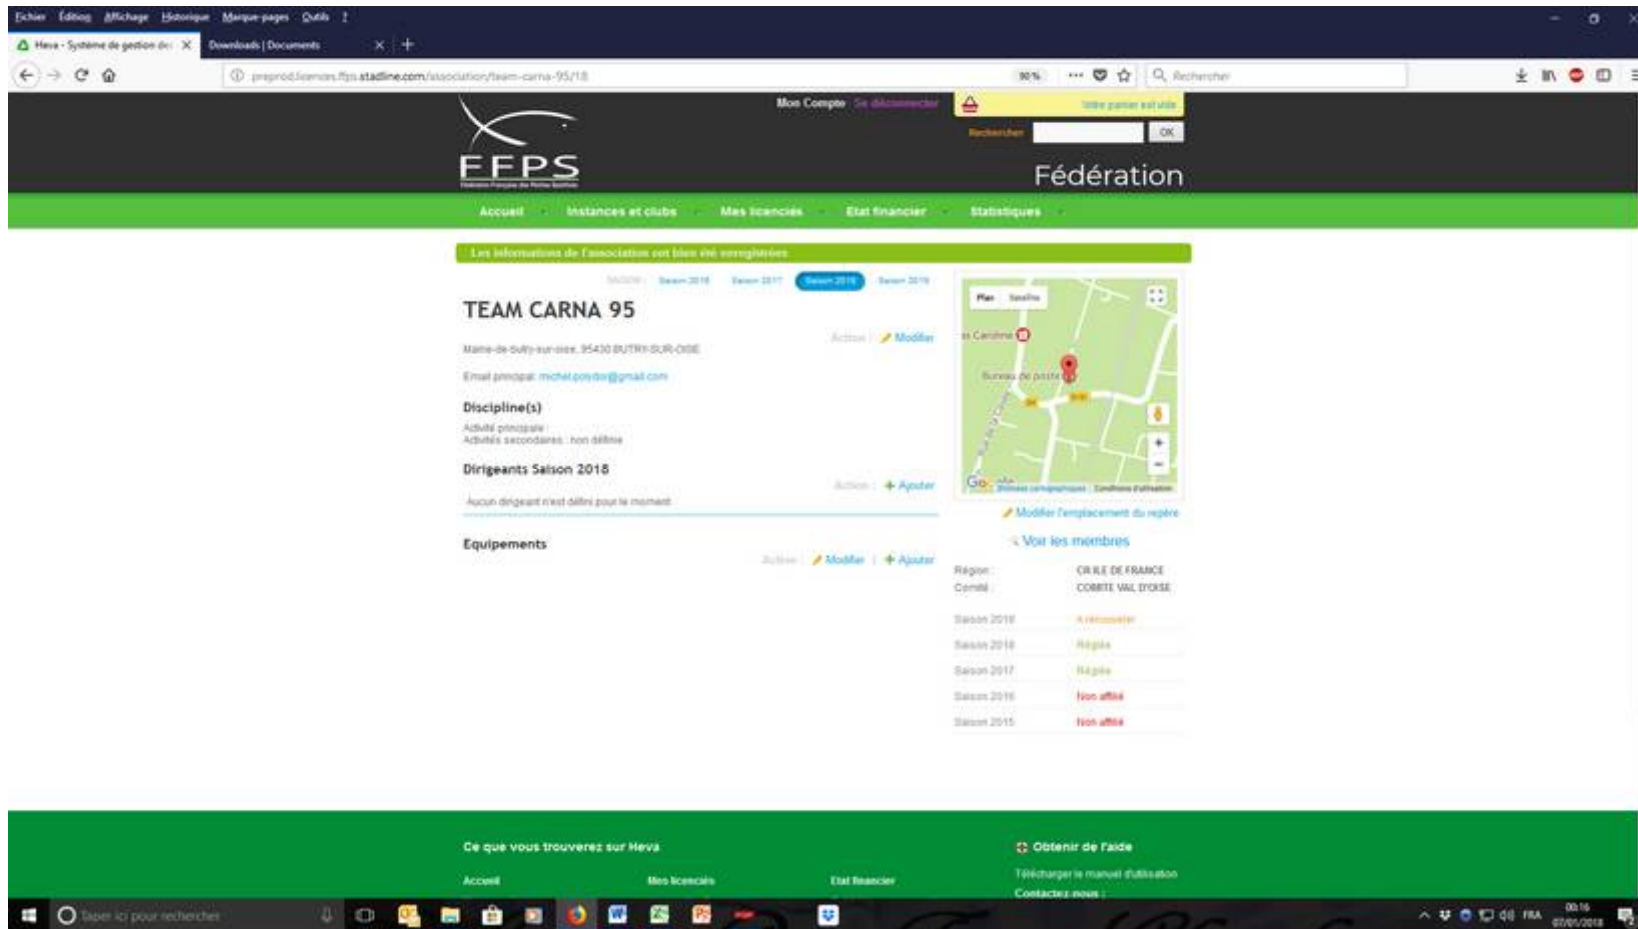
Fichier Édition Affichage Historique Marque-pages Outils ?

Heva - Système de gestion de
Downloads | Documents

preprod.licences.ffps.stadline.com/association/team-carna-95/18
90 %
Rechercher

Mon Compte Se déconnecter
Votre panier est vide
Rechercher OK

FFPS
Fédération Française des Petites Sportives

Fédération

Accueil Instances et clubs Mes licenciés Etat financier Statistiques

Les informations de l'association ont bien été enregistrées

SAISON : Saison 2016 Saison 2017 Saison 2018 Saison 2019

TEAM CARNA 95

Action : Modifier

Mairie-de-butry-sur-oise, 95430 BUTRY-SUR-OISE

Email principal : michel.polydor@gmail.com

Discipline(s)
Activité principale :
Activités secondaires : non définie

Dirigeants Saison 2018
Action : Ajouter
Aucun dirigeant n'est défini pour le moment

Equipements
Action : Modifier | Ajouter

Plan Satellite
La Carolne
Bureau de poste
Google Données cartographiques Conditions d'utilisation

Modifier l'emplacement du repère
Voir les membres

| Région : | CR ILE DE FRANCE |
|---|---|
| Comité : | COMITE VAL D'OISE |
| Saison 2019 | A renouveler |
| Saison 2018 | Réglée |
| Saison 2017 | Réglée |
| Saison 2016 | Non affilié |
| Saison 2015 | Non affilié |

Ce que vous trouverez sur Heva
Accueil Mes licenciés Etat financier

Obtenir de l'aide
Télécharger le manuel d'utilisation
Contactez-nous :

Taper ici pour rechercher
FRA 00:16 07/01/2018